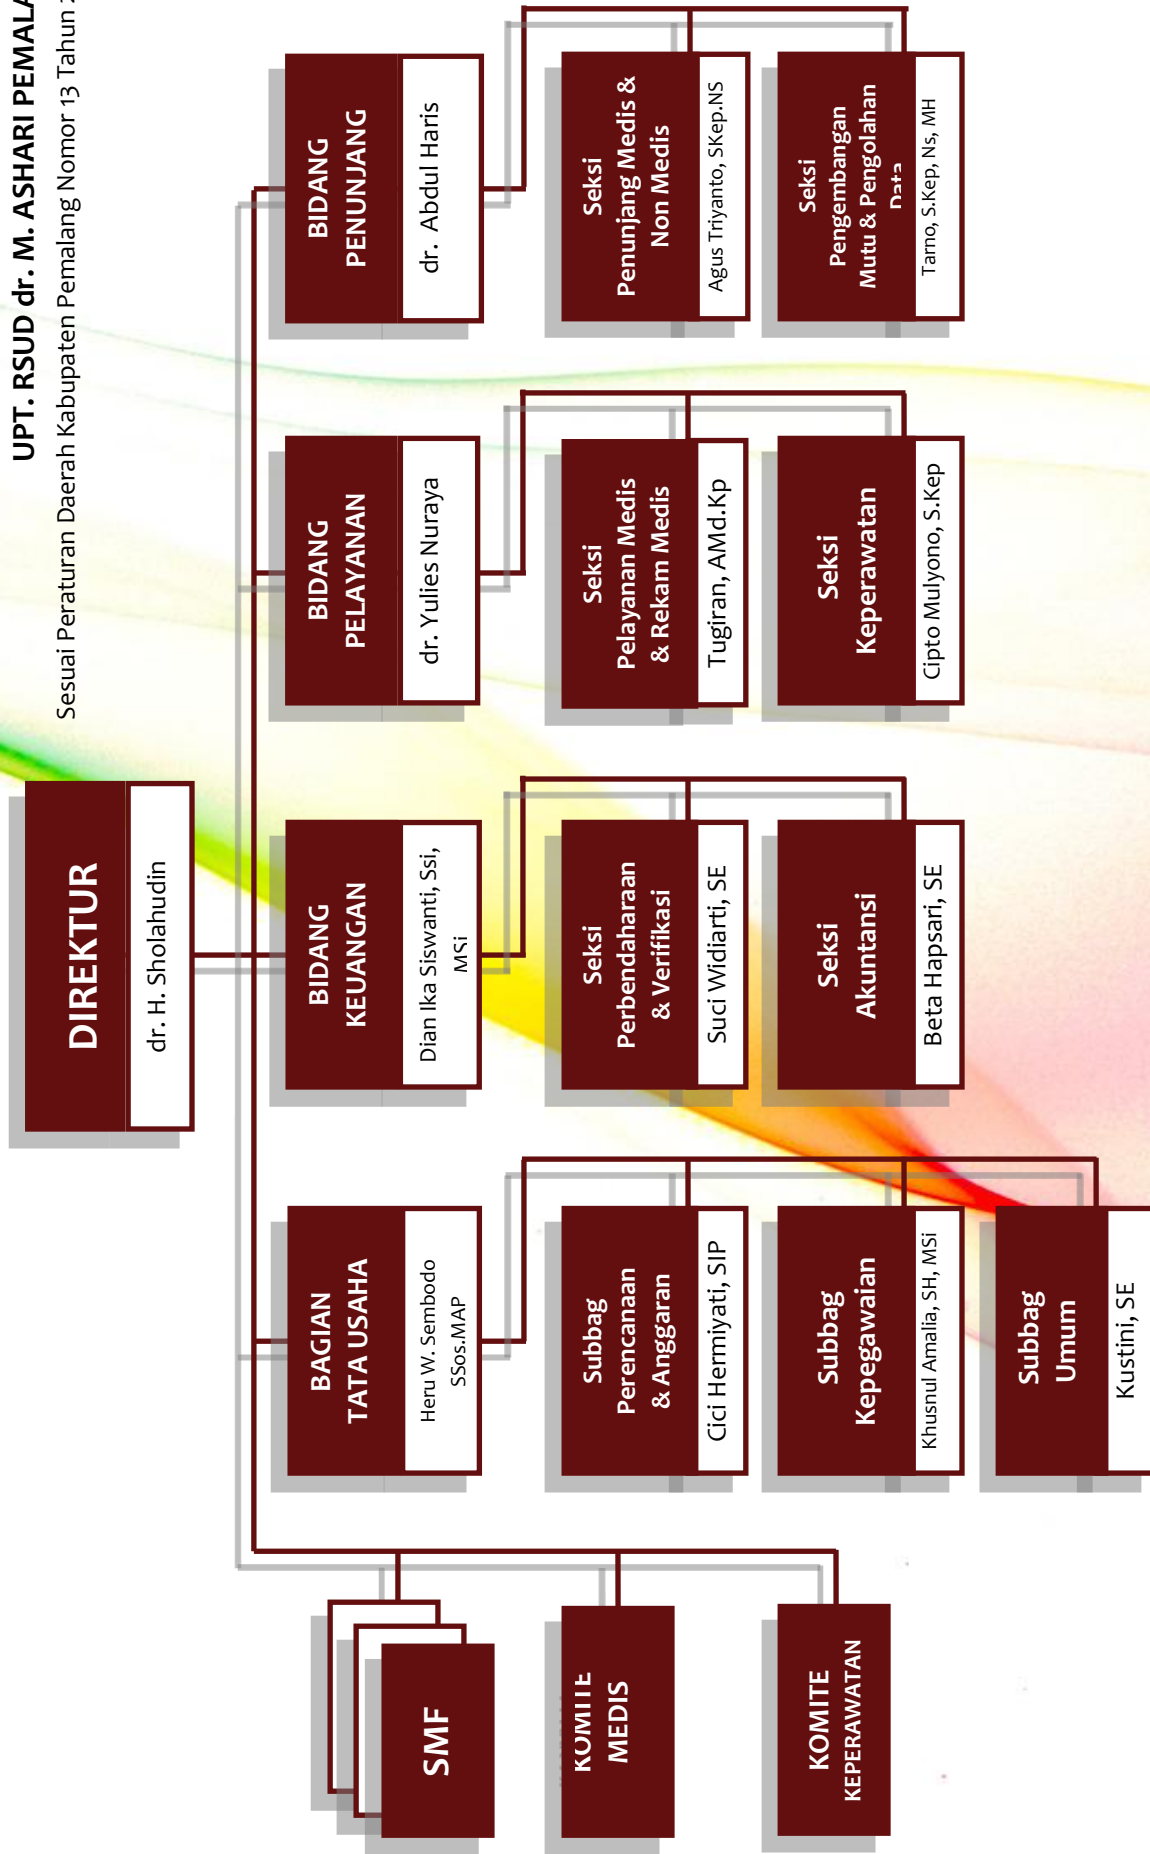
UPT. RSUD dr. M. ASHARI PEMAL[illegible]
Sesuai Peraturan Daerah Kabupaten Pemalang Nomor 13 Tahun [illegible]

DIREKTUR
dr. H. Sholahudin

BIDANG PENUNJANG
dr. Abdul Haris

Seksi Penunjang Medis & Non Medis
Agus Triyanto, SKep.NS

Seksi Pengembangan Mutu & Pengolahan Data
Tarno, S.Kep, Ns, MH

BIDANG PELAYANAN
dr. Yulies Nuraya

Seksi Pelayanan Medis & Rekam Medis
Tugiran, AMd.Kp

Seksi Keperawatan
Cipto Mulyono, S.Kep

BIDANG KEUANGAN
Dian Ika Siswanti, Ssi, MSi

Seksi Perbendaharaan & Verifikasi
Suci Widiarti, SE

Seksi Akuntansi
Beta Hapsari, SE

BAGIAN TATA USAHA
Heru W. Sembodo SSos.MAP

Subbag Perencanaan & Anggaran
Cici Hermiyati, SIP

Subbag Kepegawaian
Khusnul Amalia, SH, MSi

Subbag Umum
Kustini, SE

SMF

KOMITE MEDIS

KOMITE KEPERAWATAN